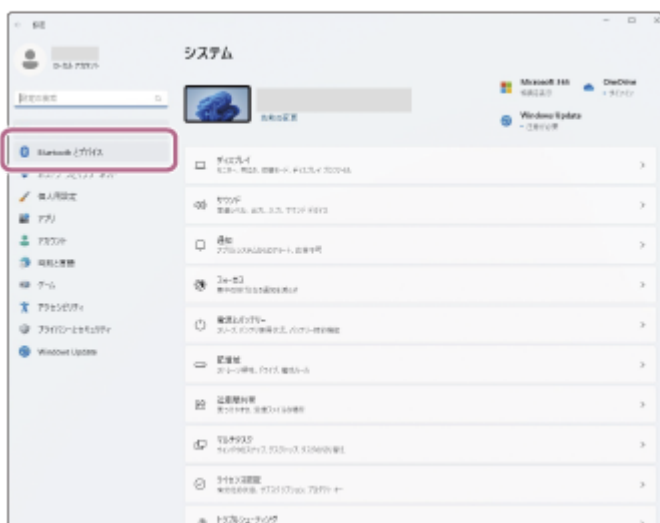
設定

ローカル アカウント

設定の検索

Bluetooth とデバイス

ネットワークとインターネット

個人用設定

アプリ

アカウント

時刻と言語

ゲーム

アクセシビリティ

プライバシーとセキュリティ

Windows Update

システム

名前の変更

Microsoft 365
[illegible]

OneDrive
• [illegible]

Windows Update
• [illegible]

ディスプレイ
モニター、明るさ、夜間モード、ディスプレイ プロファイル

サウンド
音量レベル、出力、入力、サウンド デバイス

通知
アプリとシステムからのアラート、応答不可

フォーカス
集中するための通知を減らす

電源とバッテリー
スリープ、バッテリー使用状況、バッテリー節約機能

記憶域
ストレージ領域、ドライブ、構成ルール

近距離共有
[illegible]

マルチタスク
ウィンドウのスナップ、デスクトップ、タスクの切り替え

ライセンス認証
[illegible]

トラブルシューティング